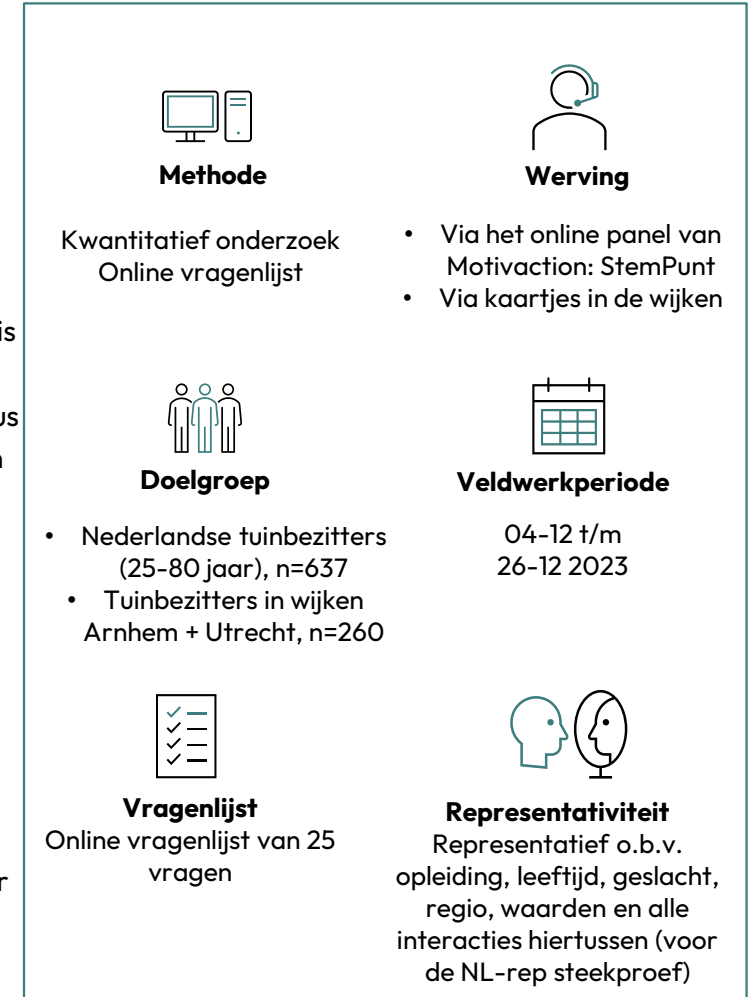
is

us
n

r

Methode

Kwantitatief onderzoek
Online vragenlijst

Werving

• Via het online panel van Motivaction: StemPunt
• Via kaartjes in de wijken

Doelgroep

• Nederlandse tuinbezitters (25-80 jaar), n=637
• Tuinbezitters in wijken Arnhem + Utrecht, n=260

Veldwerkperiode

04-12 t/m
26-12 2023

Vragenlijst
Online vragenlijst van 25 vragen

Representativiteit
Representatief o.b.v. opleiding, leeftijd, geslacht, regio, waarden en alle interacties hiertussen (voor de NL-rep steekproef)